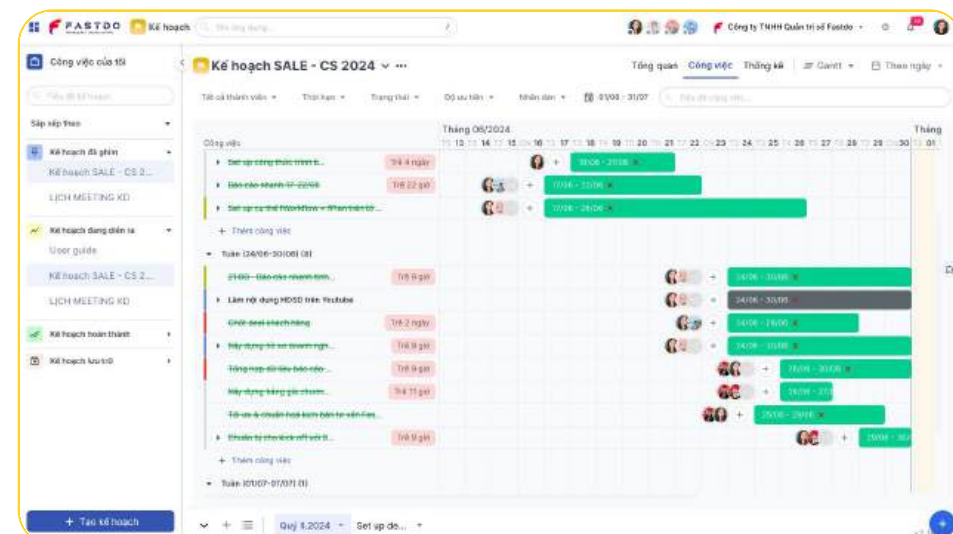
FASTDO Kế hoạch

Công ty TNHH Quản trị số Fastdo

Công việc của tôi

Sắp xếp theo

Kế hoạch đã ghim

Kế hoạch SALE - CS 2...

LỊCH MEETING KD

Kế hoạch đang diễn ra

User guide

Kế hoạch SALE - CS 2...

LỊCH MEETING KD

Kế hoạch hoàn thành

Kế hoạch lưu trữ

+ Tạo kế hoạch

Kế hoạch SALE - CS 2024

Tổng quan Công việc Thống kê Gantt Theo ngày

Tất cả thành viên Thời hạn Trạng thái Độ ưu tiên Nhãn dán 01/06 - 31/07

Tháng 06/2024

Tháng

Công việc

13 14 15 16 17 18 19 20 21 22 23 24 25 26 27 28 29 30 01

Set up công thức tính li... Trễ 4 ngày 16/06 - 20/06

Báo cáo nhanh 17-22/06 Trễ 22 giờ 17/06 - 22/06

Set up cụ thể Workflow + Phân tích tờ... 17/06 - 26/06

+ Thêm công việc

Tuần (24/06-30/06) (8)

21/06 - Báo cáo nhanh tình... Trễ 9 giờ 24/06 - 30/06

Làm nội dung HDSD trên Youtube 24/06 - 30/06

Chốt deal khách hàng Trễ 2 ngày 24/06 - 28/06

Xây dựng bộ set thanh nghi... Trễ 9 giờ 24/06 - 30/06

Tổng hợp dữ liệu báo cáo... Trễ 9 giờ 27/06 - 30/06

Xây dựng bảng giá chuẩn... Trễ 11 giờ 28/06 - 27

Tổ an & chuẩn hoá kịch bản tư vấn Fas... 25/06 - 29/06

Chuẩn bị cho kick off với B... Trễ 9 giờ 29/06 - 30

+ Thêm công việc

Tuần (01/07-07/07) (1)

Quý II.2024 Set up đo...